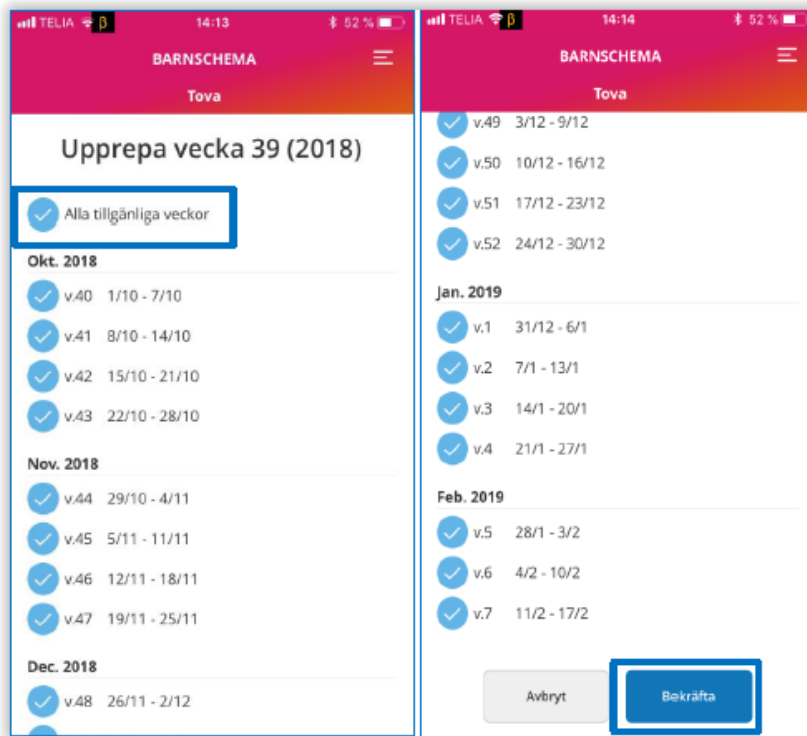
TELIA β 14:13 52 %

BARNSCHEMA

Tova

Upprepa vecka 39 (2018)

Alla tillgänliga veckor

Okt. 2018

v.40 1/10 - 7/10

v.41 8/10 - 14/10

v.42 15/10 - 21/10

v.43 22/10 - 28/10

Nov. 2018

v.44 29/10 - 4/11

v.45 5/11 - 11/11

v.46 12/11 - 18/11

v.47 19/11 - 25/11

Dec. 2018

v.48 26/11 - 2/12

TELIA β 14:14 52 %

BARNSCHEMA

Tova

v.49 3/12 - 9/12

v.50 10/12 - 16/12

v.51 17/12 - 23/12

v.52 24/12 - 30/12

Jan. 2019

v.1 31/12 - 6/1

v.2 7/1 - 13/1

v.3 14/1 - 20/1

v.4 21/1 - 27/1

Feb. 2019

v.5 28/1 - 3/2

v.6 4/2 - 10/2

v.7 11/2 - 17/2

Avbryt

Bekräfta